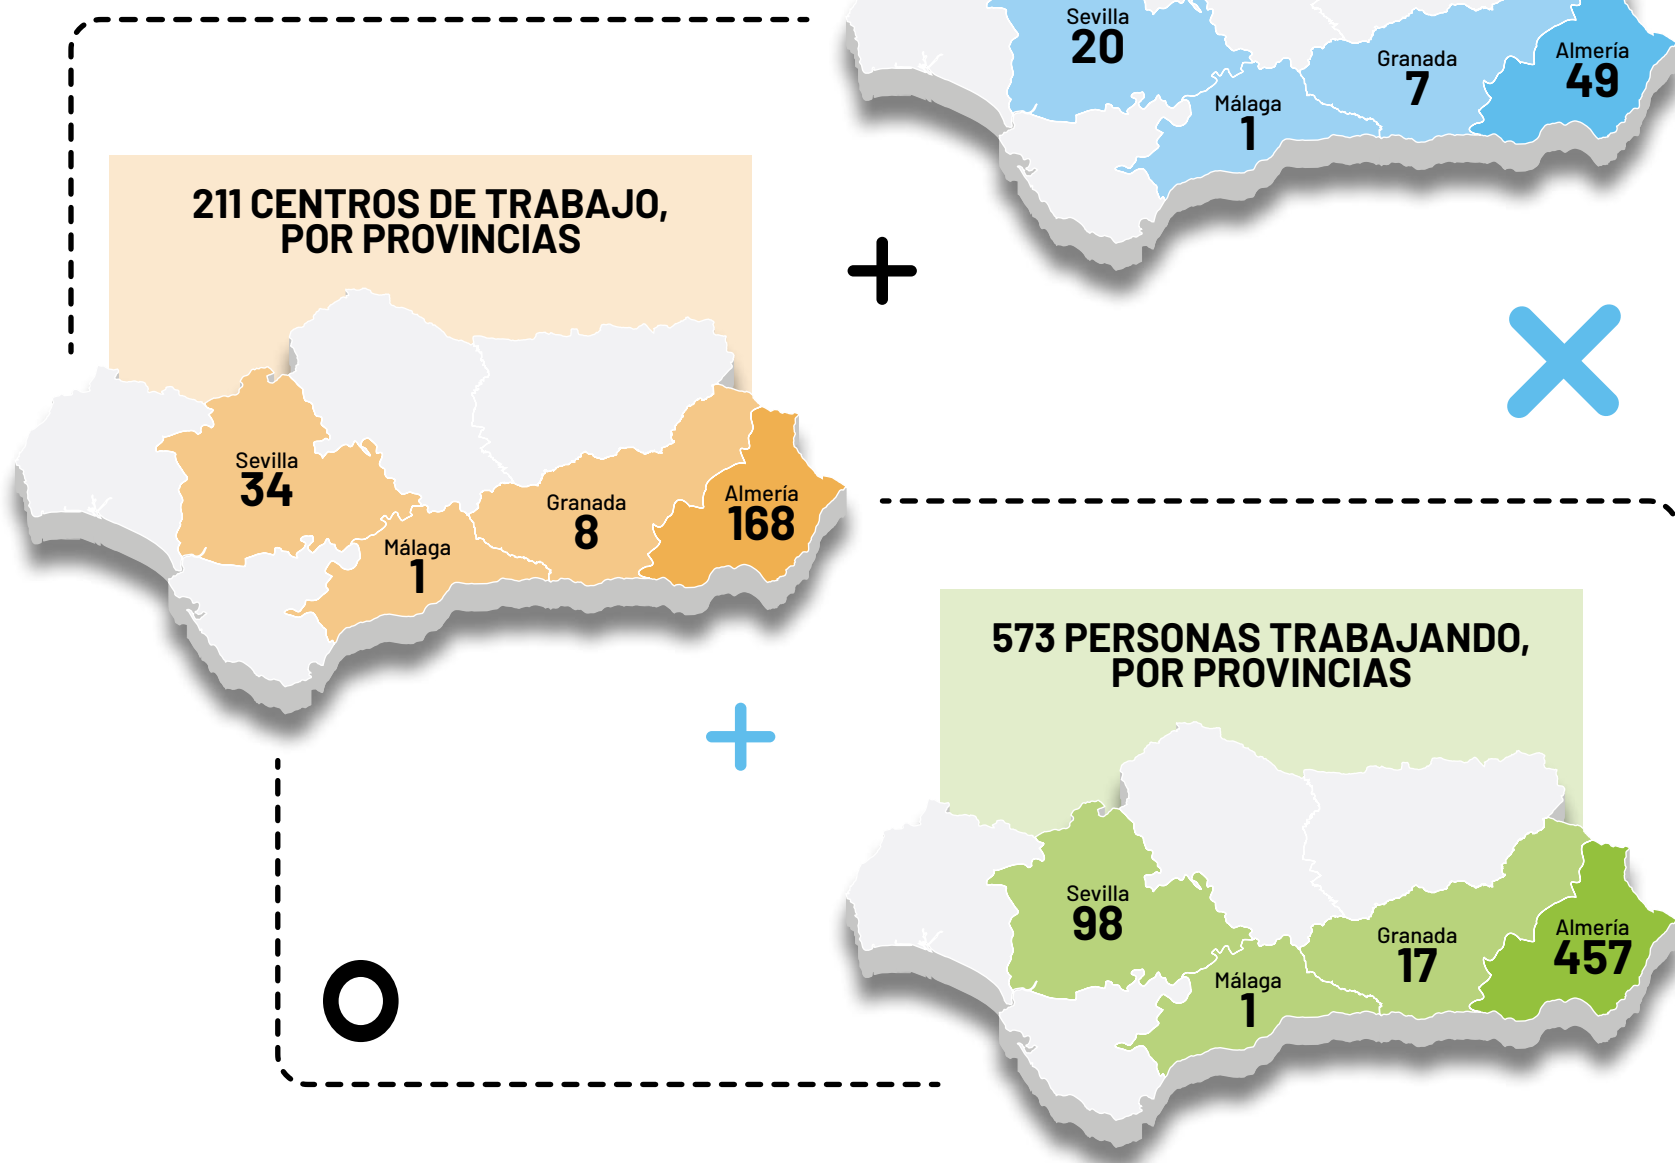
Sevilla
20

Granada
7

Almería
49

Málaga
1

211 CENTROS DE TRABAJO, POR PROVINCIAS

Sevilla
34

Granada
8

Almería
168

Málaga
1

573 PERSONAS TRABAJANDO, POR PROVINCIAS

Sevilla
98

Granada
17

Almería
457

Málaga
1